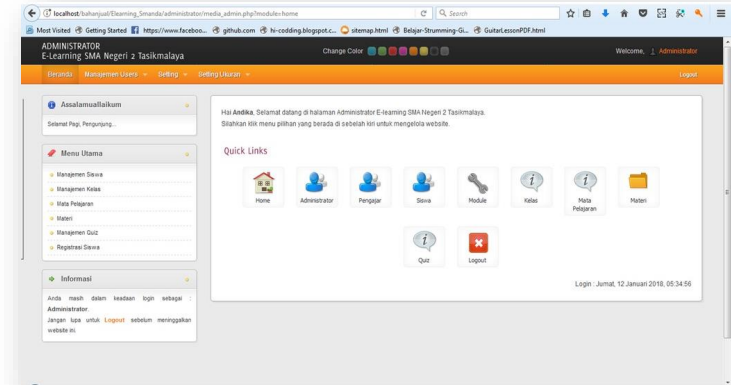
localhost/bahanjual/Elearning_Smanda/administrator/media_admin.php?module=home
Search
Most Visited Getting Started https://www.faceboo... github.com hi-codding.blogspot.c... sitemap.html Belajar-Strumming-Gi... GuitarLessonPDF.html

ADMINISTRATOR
E-Learning SMA Negeri 2 Tasikmalaya
Change Color
Welcome, Administrator

Beranda Manajemen Users Setting Setting Ukuran
Logout

Assalamuallaikum
Selamat Pagi, Pengunjung...

Menu Utama
Manajemen Siswa
Manajemen Kelas
Mata Pelajaran
Materi
Manajemen Quiz
Registrasi Siswa

Informasi
Anda masih dalam keadaan login sebagai : Administrator.
Jangan lupa untuk Logout sebelum meninggalkan website ini.

Hai Andika, Selamat datang di halaman Administrator E-learning SMA Negeri 2 Tasikmalaya.
Silahkan klik menu pilihan yang berada di sebelah kiri untuk mengelola website.

Quick Links
Home Administrator Pengajar Siswa Module Kelas Mata Pelajaran Materi
Quiz Logout

Login : Jumat, 12 Januari 2018, 05:34:56